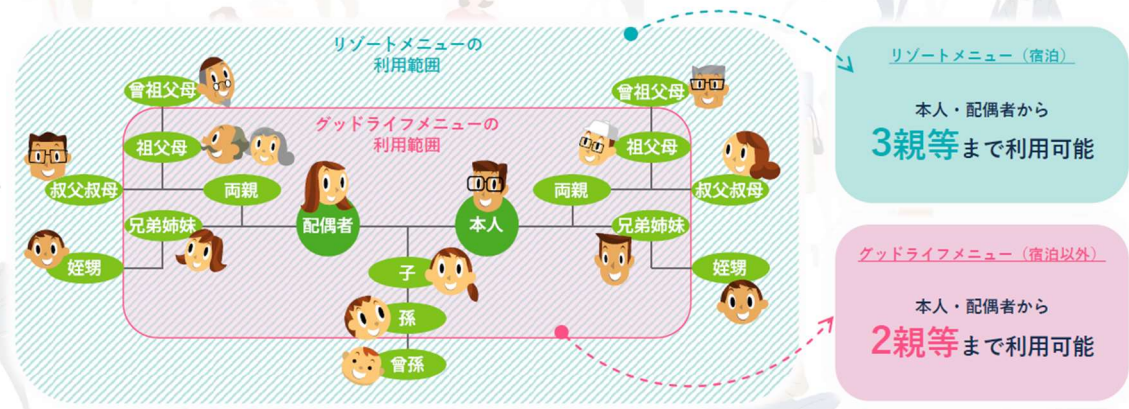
リゾートメニューの
利用範囲

グッドライフメニューの
利用範囲

曾祖父母
祖父母
叔父叔母
両親
兄弟姉妹
甥姪

配偶者
本人
子
孫
曾孫

曾祖父母
祖父母
叔父叔母
両親
兄弟姉妹
甥姪

リゾートメニュー（宿泊）

本人・配偶者から
3親等まで利用可能

グッドライフメニュー（宿泊以外）

本人・配偶者から
2親等まで利用可能